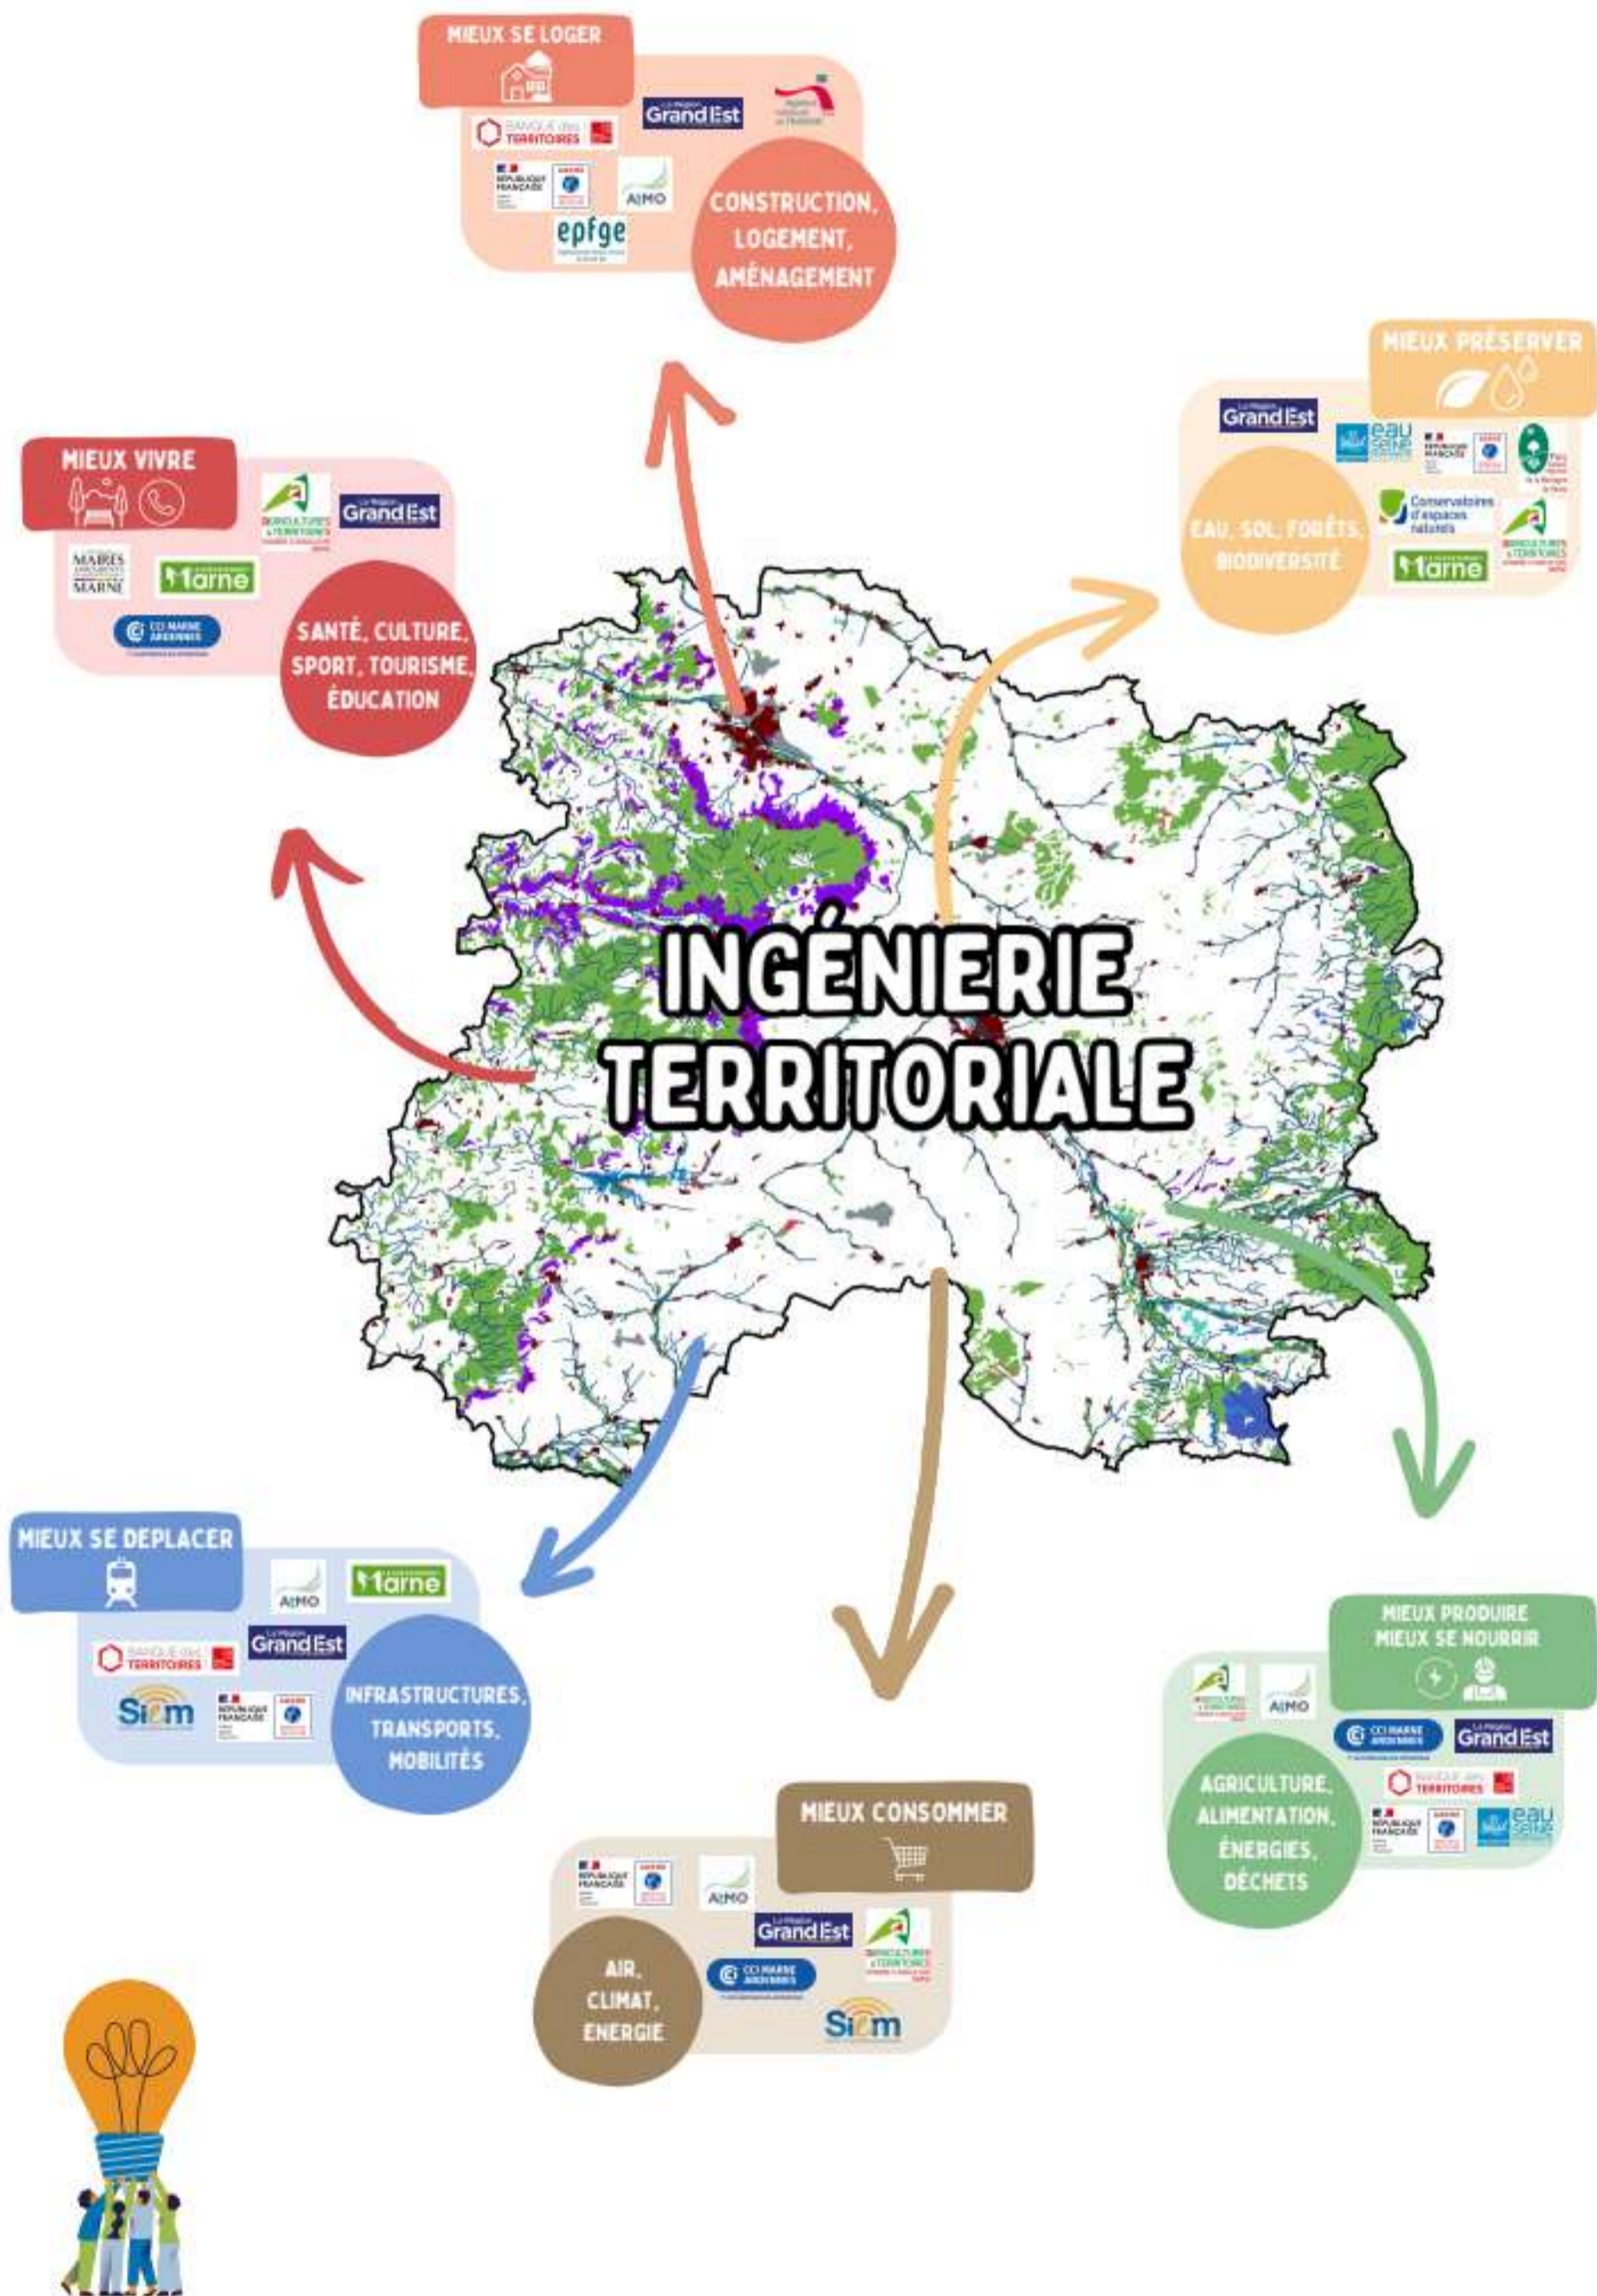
MIEUX SE LOGER

BANQUE des TERRITOIRES

La Région Grand Est

RÉPUBLIQUE FRANÇAISE

AIMO

epfge

CONSTRUCTION, LOGEMENT, AMÉNAGEMENT

MIEUX PRÉSERVER

La Région Grand Est

eau seine normandie

RÉPUBLIQUE FRANÇAISE

Conservatoires d'espaces naturels

Marne

EAU, SOL, FORÊTS, BIODIVERSITÉ

MIEUX VIVRE

La Région Grand Est

MAIRES MARNE

Marne

CCI MARNE ARDENNES

SANTÉ, CULTURE, SPORT, TOURISME, ÉDUCATION

INGÉNIERIE TERRITORIALE

MIEUX SE DÉPLACER

AIMO

Marne

La Région Grand Est

BANQUE des TERRITOIRES

Siem

RÉPUBLIQUE FRANÇAISE

INFRASTRUCTURES, TRANSPORTS, MOBILITÉS

MIEUX PRODUIRE MIEUX SE NOURRIR

AIMO

CCI MARNE ARDENNES

La Région Grand Est

BANQUE des TERRITOIRES

RÉPUBLIQUE FRANÇAISE

eau seine

AGRICULTURE, ALIMENTATION, ÉNERGIES, DÉCHETS

MIEUX CONSOMMER

RÉPUBLIQUE FRANÇAISE

AIMO

La Région Grand Est

CCI MARNE ARDENNES

Siem

AIR, CLIMAT, ENERGIE